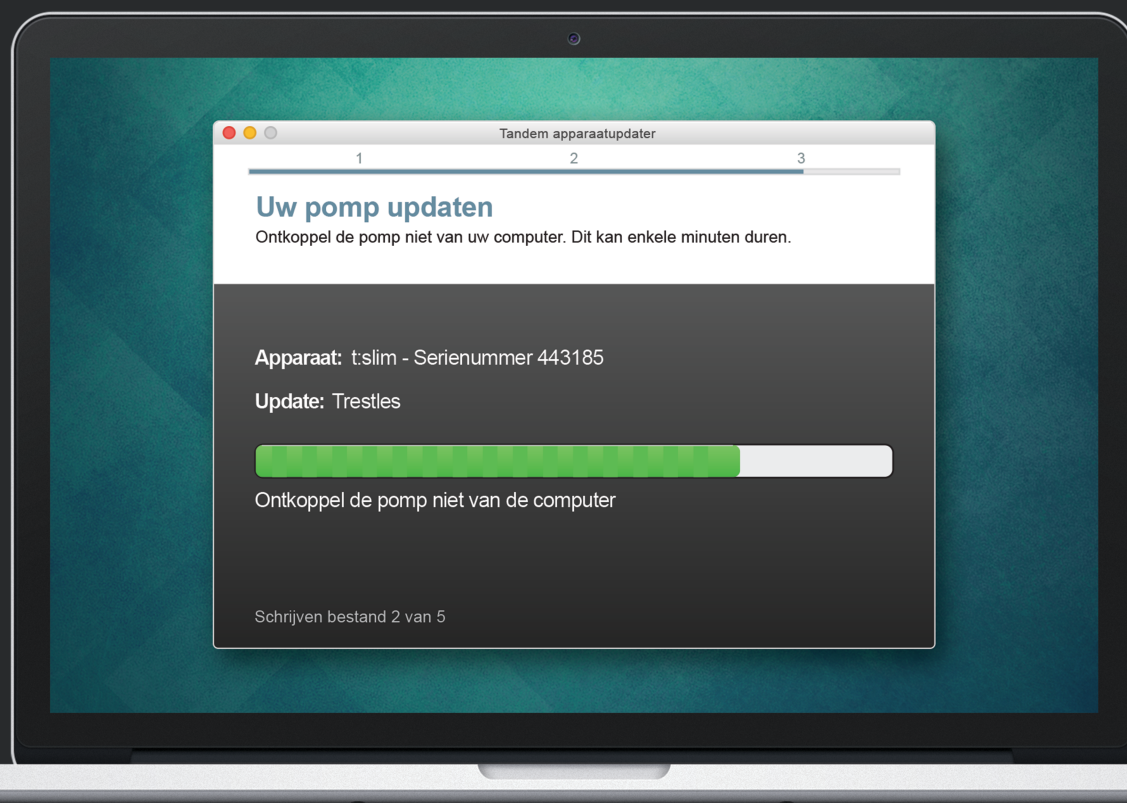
Tandem apparaatupdater

1 2 3

Uw pomp updaten
Ontkoppel de pomp niet van uw computer. Dit kan enkele minuten duren.

Apparaat: t:slim - Serienummer 443185

Update: Trestles

Ontkoppel de pomp niet van de computer

Schrijven bestand 2 van 5